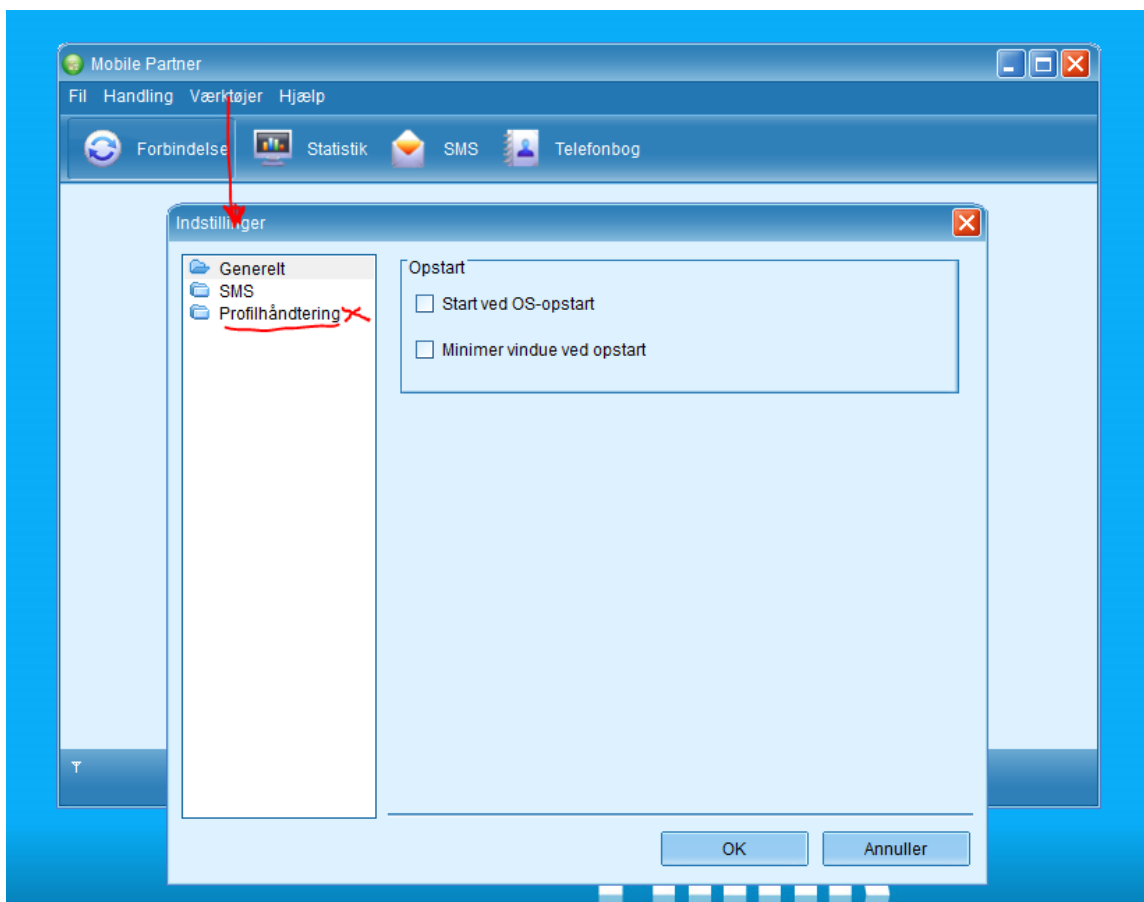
Mobile Partner

Fil Handling Værktøjer Hjælp

Forbindelse Statistik SMS Telefonbog

Indstillinger

Generelt
SMS
Profilhåndtering

Opstart

Start ved OS-opstart

Minimer vindue ved opstart

OK Annuller